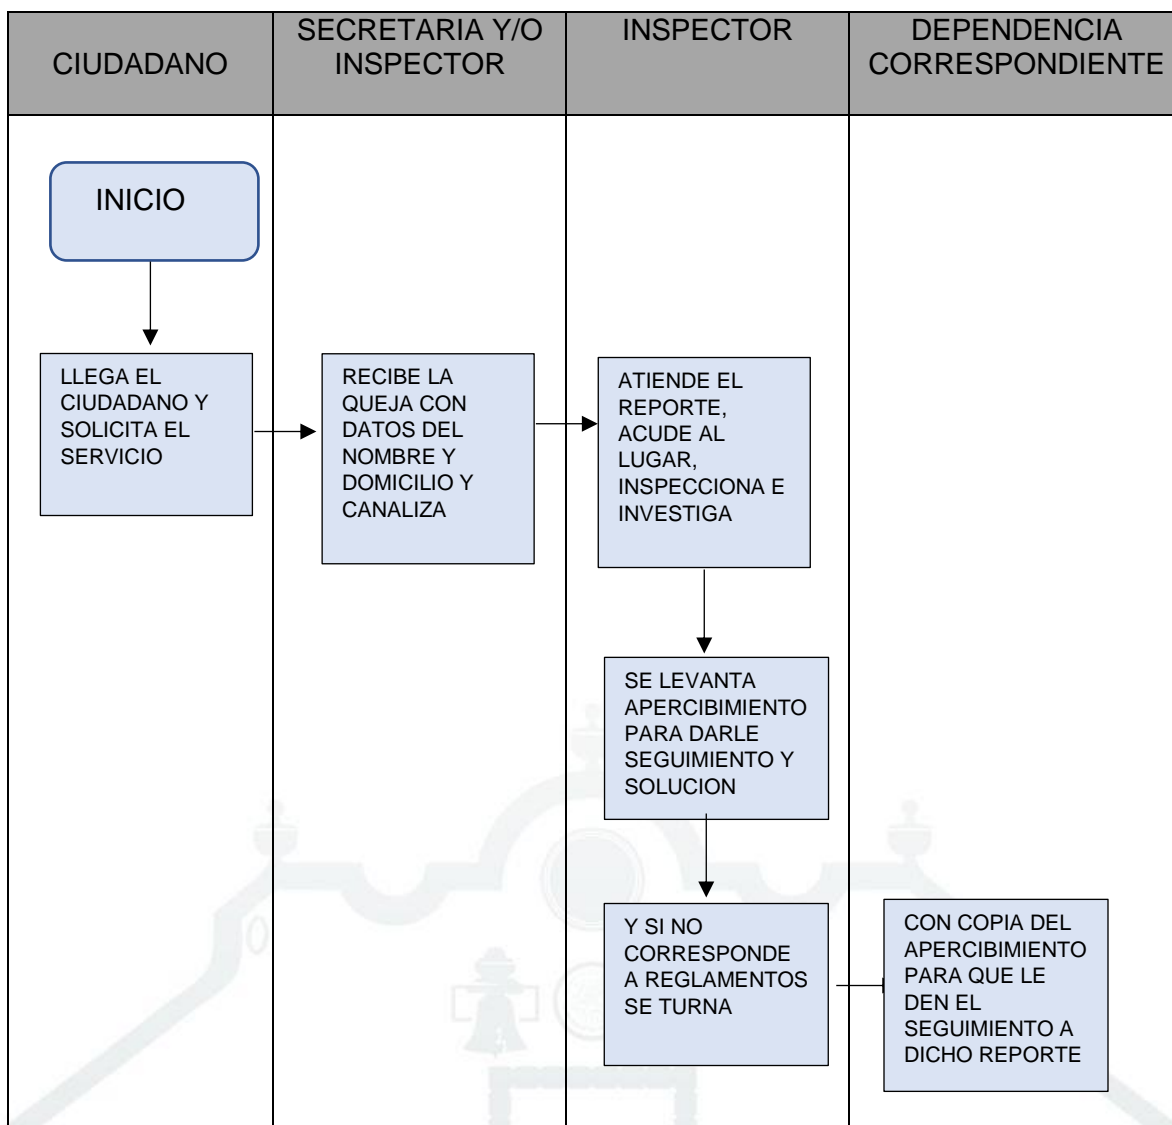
| CIUDADANO | SECRETARIA Y/O INSPECTOR | INSPECTOR | DEPENDENCIA CORRESPONDIENTE |
|---|---|---|---|

INICIO

LLEGA EL CIUDADANO Y SOLICITA EL SERVICIO

RECIBE LA QUEJA CON DATOS DEL NOMBRE Y DOMICILIO Y CANALIZA

ATIENDE EL REPORTE, ACUDE AL LUGAR, INSPECCIONA E INVESTIGA

SE LEVANTA APERCIBIMIENTO PARA DARLE SEGUIMIENTO Y SOLUCION

Y SI NO CORRESPONDE A REGLAMENTOS SE TURNA

CON COPIA DEL APERCIBIMIENTO PARA QUE LE DEN EL SEGUIMIENTO A DICHO REPORTE